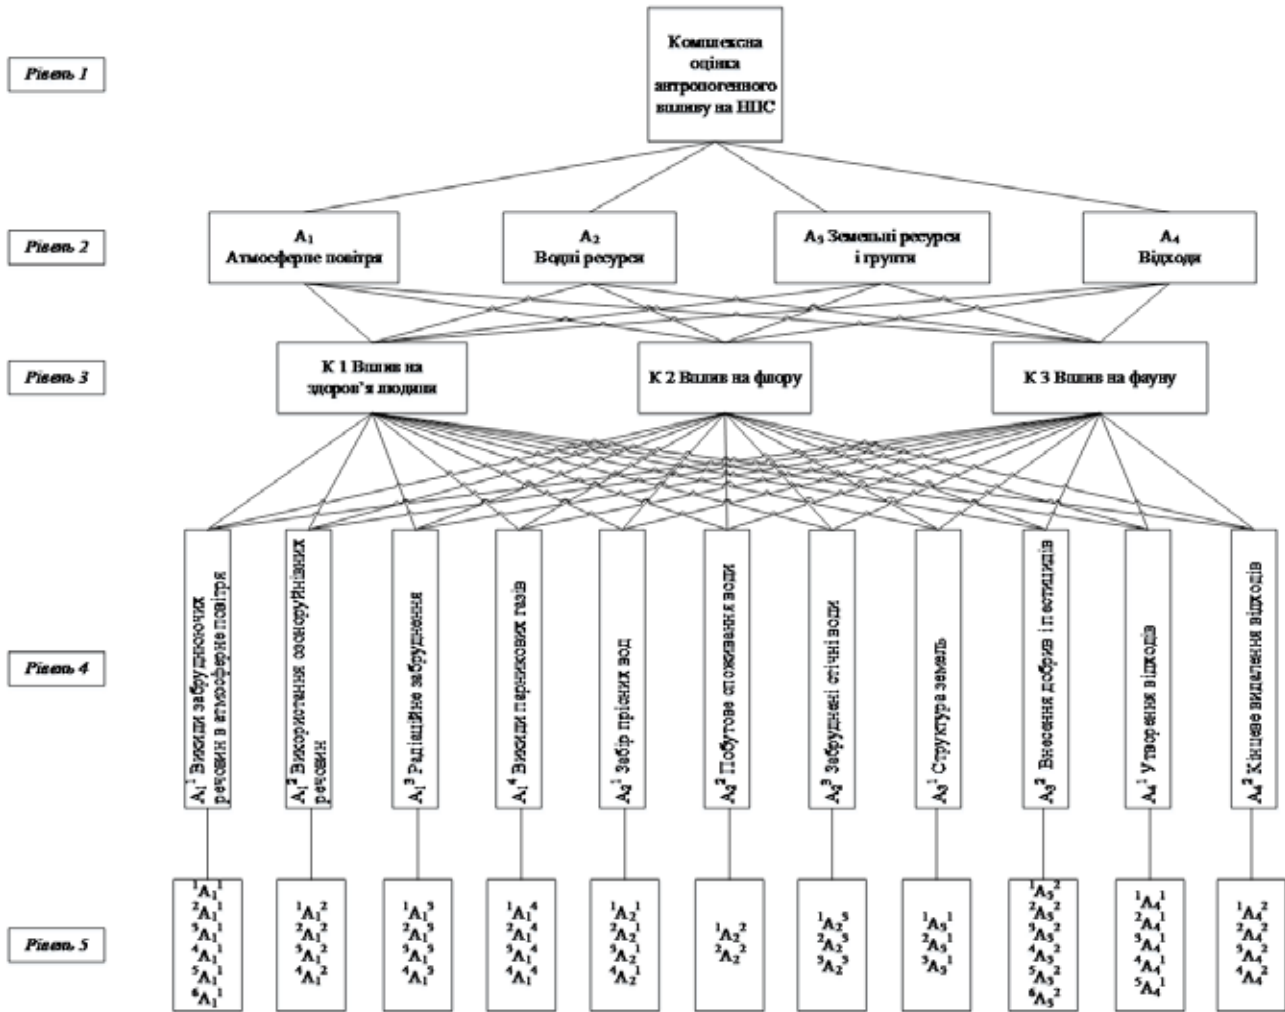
Рівень 1

Комплексна оцінка антропогенного впливу на НПС

Рівень 2

$A_1$ Атмосферне повітря

$A_2$ Водні ресурси

$A_3$ Земельні ресурси і грунти

$A_4$ Відходи

Рівень 3

К 1 Вплив на здоров'я людини

К 2 Вплив на флору

К 3 Вплив на фауну

Рівень 4

$A_1^1$ Викиди забруднюючих речовин в атмосферне повітря

$A_1^2$ Використання озоноруйнівних речовин

$A_1^3$ Радіаційне забруднення

$A_1^4$ Викиди парникових газів

$A_2^1$ Забір прісних вод

$A_2^2$ Побутове споживання води

$A_2^3$ Забруднені стічні води

$A_3^1$ Структура земель

$A_3^2$ Внесення добрив і пестицидів

$A_4^1$ Утворення відходів

$A_4^2$ Кінцеве видалення відходів

Рівень 5

${}^1A_1^1$ ${}^2A_1^1$ ${}^3A_1^1$ ${}^4A_1^1$ ${}^5A_1^1$ ${}^6A_1^1$

${}^1A_1^2$ ${}^2A_1^2$ ${}^3A_1^2$ ${}^4A_1^2$

${}^1A_1^3$ ${}^2A_1^3$ ${}^3A_1^3$ ${}^4A_1^3$

${}^1A_1^4$ ${}^2A_1^4$ ${}^3A_1^4$ ${}^4A_1^4$

${}^1A_2^1$ ${}^2A_2^1$ ${}^3A_2^1$ ${}^4A_2^1$

${}^1A_2^2$ ${}^2A_2^2$

${}^1A_2^3$ ${}^2A_2^3$ ${}^3A_2^3$

${}^1A_3^1$ ${}^2A_3^1$ ${}^3A_3^1$

${}^1A_3^2$ ${}^2A_3^2$ ${}^3A_3^2$ ${}^4A_3^2$ ${}^5A_3^2$ ${}^6A_3^2$

${}^1A_4^1$ ${}^2A_4^1$ ${}^3A_4^1$ ${}^4A_4^1$ ${}^5A_4^1$

${}^1A_4^2$ ${}^2A_4^2$ ${}^3A_4^2$ ${}^4A_4^2$